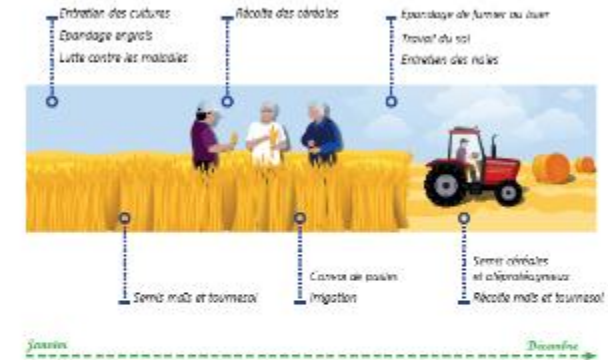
Entretien des cultures
Epandage engrais
Lutte contre les maladies

Récolte des céréales

Epandage de fumier ou lisier
Travail du sol
Entretien des haies

Semis maïs et tournesol

Contrôle de pucerons
Irrigation

Semis céréales
et oléoprotéagineux
Récolte maïs et tournesol

Janvier

Décembre